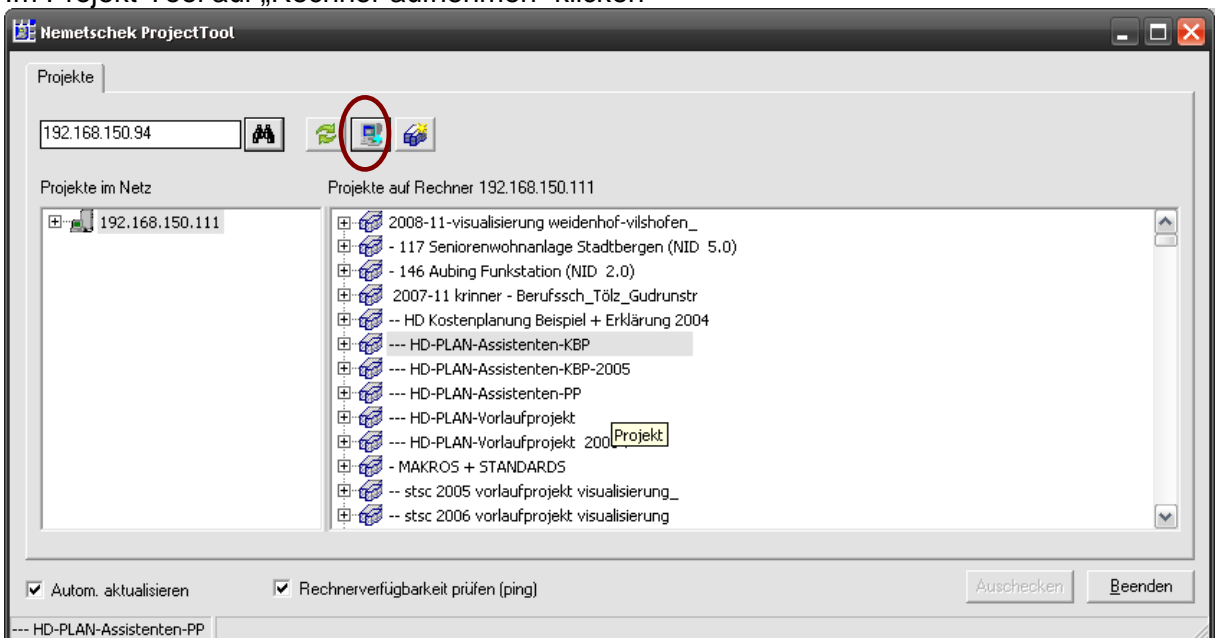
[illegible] „Rechner aufnehmen" klicken

Nemetschek ProjectTool

Projekte

192.168.150.94

Projekte im Netz

192.168.150.111

Projekte auf Rechner 192.168.150.111

2008-11-visualisierung weidenhof-vilshofen_
- 117 Seniorenwohnanlage Stadtbergen (NID 5.0)
- 146 Aubing Funkstation (NID 2.0)
2007-11 krinner - Berufssch_Tölz_Gudrunstr
-- HD Kostenplanung Beispiel + Erklärung 2004
--- HD-PLAN-Assistenten-KBP
--- HD-PLAN-Assistenten-KBP-2005
--- HD-PLAN-Assistenten-PP
--- HD-PLAN-Vorlaufprojekt
--- HD-PLAN-Vorlaufprojekt 200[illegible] Projekt
- MAKROS + STANDARDS
-- stsc 2005 vorlaufprojekt visualisierung_
-- stsc 2006 vorlaufprojekt visualisierung

Autom. aktualisieren

Rechnerverfügbarkeit prüfen (ping)

Auschecken

Beenden

--- HD-PLAN-Assistenten-PP